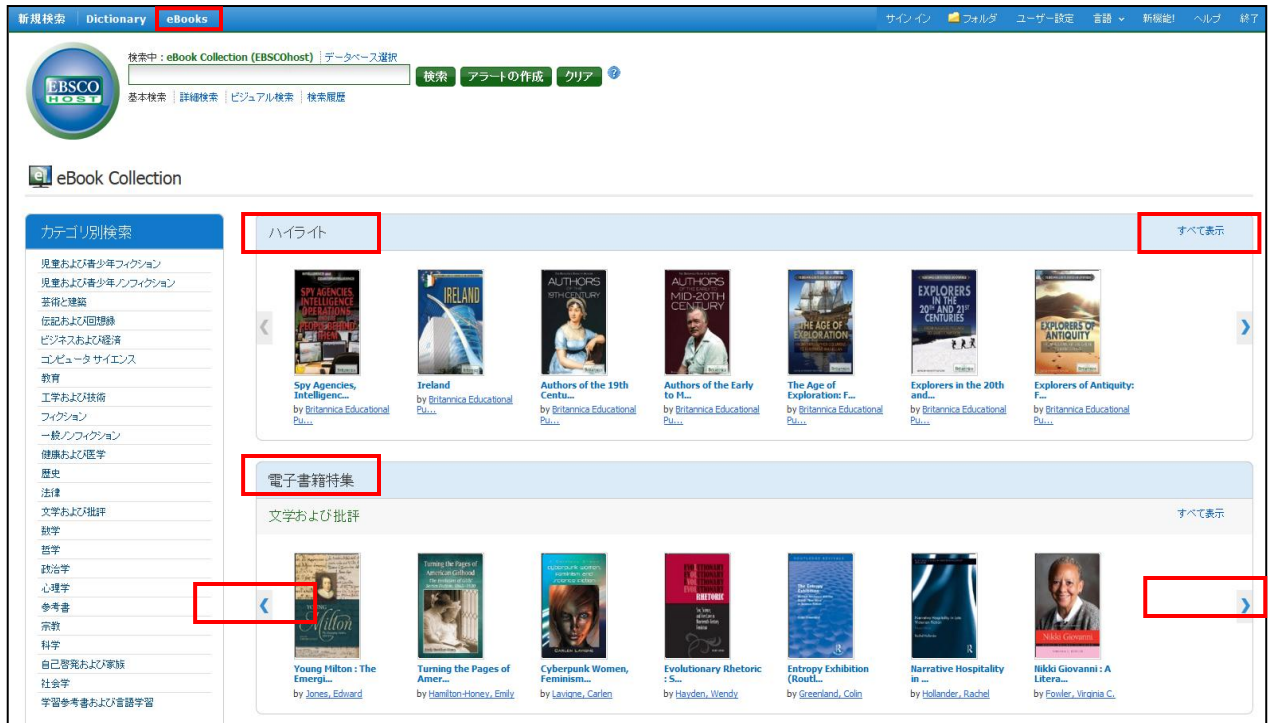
新規検索 Dictionary eBooks

サイン イン フォルダ ユーザー設定 言語 新機能! ヘルプ 終了

EBSCO HOST

検索中 : eBook Collection (EBSCOhost) | データベース選択

検索 アラートの作成 クリア ?

基本検索 | 詳細検索 | ビジュアル検索 | 検索履歴

eBook Collection

カテゴリ別検索

児童および青少年フィクション
児童および青少年ノンフィクション
芸術と建築
伝記および回想録
ビジネスおよび経済
コンピュータ サイエンス
教育
工学および技術
フィクション
一般ノンフィクション
健康および医学
歴史
法律
文学および批評
数学
哲学
政治学
心理学
参考書
宗教
科学
自己啓発および家族
社会学
学習参考書および言語学習

ハイライト

すべて表示

SPY AGENCIES INTELLIGENCE OPERATIONS

IRELAND

AUTHORS OF THE 19TH CENTURY

AUTHORS OF THE EARLY TO MID-20TH CENTURY

THE AGE OF EXPLORATION

EXPLORERS IN THE 20TH AND 21ST CENTURIES

EXPLORERS OF ANTIQUITY

Spy Agencies, Intelligenc...
by Britannica Educational Pu...

Ireland
by Britannica Educational Pu...

Authors of the 19th Centu...
by Britannica Educational Pu...

Authors of the Early to M...
by Britannica Educational Pu...

The Age of Exploration: F...
by Britannica Educational Pu...

Explorers in the 20th and...
by Britannica Educational Pu...

Explorers of Antiquity: F...
by Britannica Educational Pu...

電子書籍特集

文学および批評

すべて表示

Young Milton

Turning the Pages of American Girlhood

Cyberpunk Women, Feminism and Science Fiction

EVOLUTIONARY RHETORIC

The Entropy Exhibition

Nikki Giovanni

Young Milton : The Emergi...
by Jones, Edward

Turning the Pages of Amer...
by Hamilton-Honey, Emily

Cyberpunk Women, Feminism...
by Lavigne, Carlen

Evolutionary Rhetoric : S...
by Hayden, Wendy

Entropy Exhibition (Routl...
by Greenland, Colin

Narrative Hospitality in ...
by Hollander, Rachel

Nikki Giovanni : A Litera...
by Fowler, Virginia C.